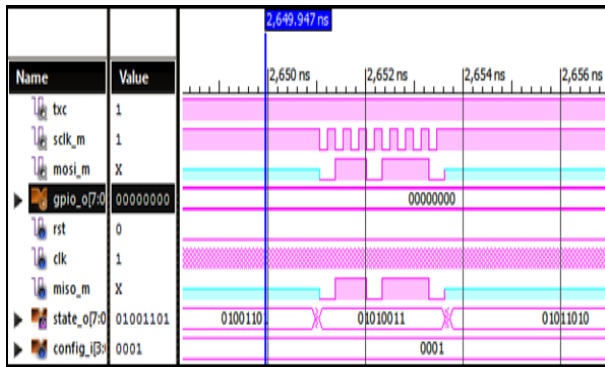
2,649.947 ns

| Name | Value |
|---|---|
| txc | 1 |
| sclk_m | 1 |
| mosi_m | X |
| gpio_o[7:0 | 00000000 |
| rst | 0 |
| clk | 1 |
| miso_m | X |
| state_o[7:0 | 01001101 |
| config_i[3: | 0001 |

2,650 ns
2,652 ns
2,654 ns
2,656 ns

00000000

0100110
01010011
01011010

0001